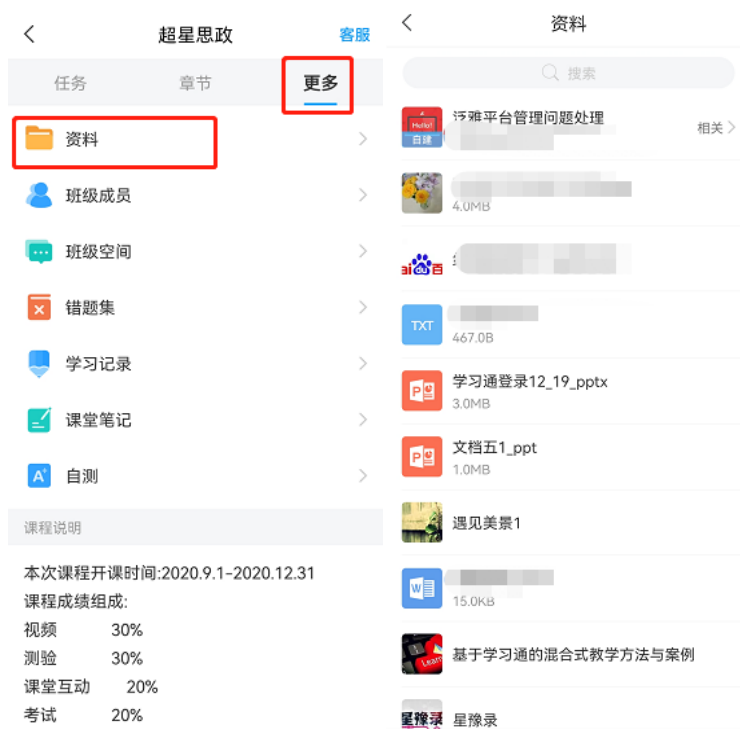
超星思政 客服

任务 章节 更多

资料

班级成员

班级空间

错题集

学习记录

课堂笔记

自测

课程说明

本次课程开课时间:2020.9.1-2020.12.31
课程成绩组成:
视频 30%
测验 30%
课堂互动 20%
考试 20%

资料

搜索

泛雅平台管理问题处理
自建
相关

4.0MB

TXT
467.0B

学习通登录12_19_pptx
3.0MB

文档五1_ppt
1.0MB

遇见美景1

15.0KB

基于学习通的混合式教学方法与案例

星豫录